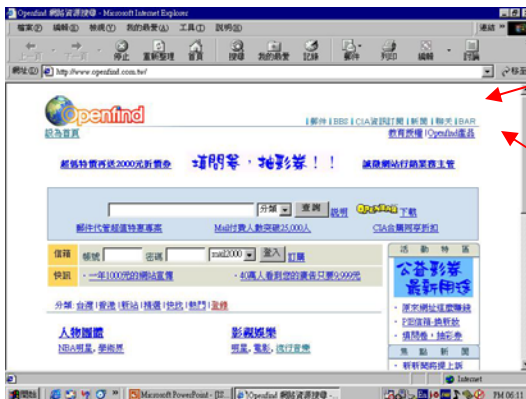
Openfind 網路資源搜尋 - Microsoft Internet Explorer

檔案(F) 編輯(E) 檢視(V) 我的最愛(A) 工具(T) 說明(H)

連結

上一頁 下一頁 停止 重新整理 首頁 搜尋 我的最愛 記錄 郵件 列印 編輯 討論

網址(D) http://www.openfind.com.tw/

移至

Openfind

設為首頁

| 郵件 | BBS | CIA資訊訂閱 | 新聞 | 聊天 | BAR

教育網擇 | Openfind電話

超低特價再送2000元折價券

填問卷，抽彩券！！

誠徵網站行銷業務主管

分類 查詢 說明 OPENFIND 下載

郵件代管超值特賣專案

Mail付費人數突破25,000人

CIA金融服務折扣

信箱 帳號 密碼 mail2000 登入 訂購

快訊

・一年1000元的網站空間

・40萬人看到您的廣告只要9,999元

分類 台灣 | 香港 | 新站 | 精選 | 快訊 | 熱門 | 查榜

人物園地

NBA明星, 藝術家

影視娛樂

明星, 電影, 流行音樂

活動特區

公益彩券 最新開獎

・原來網址搜尋機

・2百個名額獎勵金

・填問卷，抽彩券

焦點新聞

・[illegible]

開始 Microsoft PowerPoint - [![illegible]] Openfind 網路資源搜尋 - ...

Internet

PM 06:1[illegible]